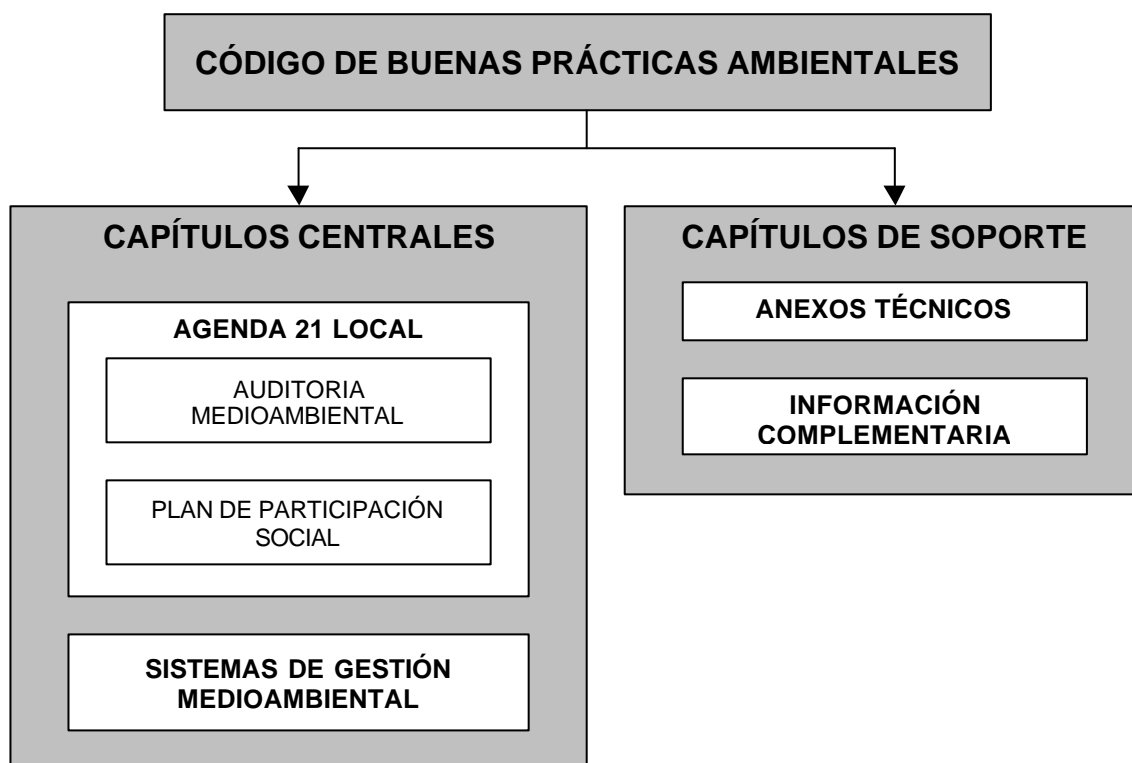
CÓDIGO DE BUENAS PRÁCTICAS AMBIENTALES

CAPÍTULOS CENTRALES

AGENDA 21 LOCAL

AUDITORIA MEDIOAMBIENTAL

PLAN DE PARTICIPACIÓN SOCIAL

SISTEMAS DE GESTIÓN MEDIOAMBIENTAL

CAPÍTULOS DE SOPORTE

ANEXOS TÉCNICOS

INFORMACIÓN COMPLEMENTARIA